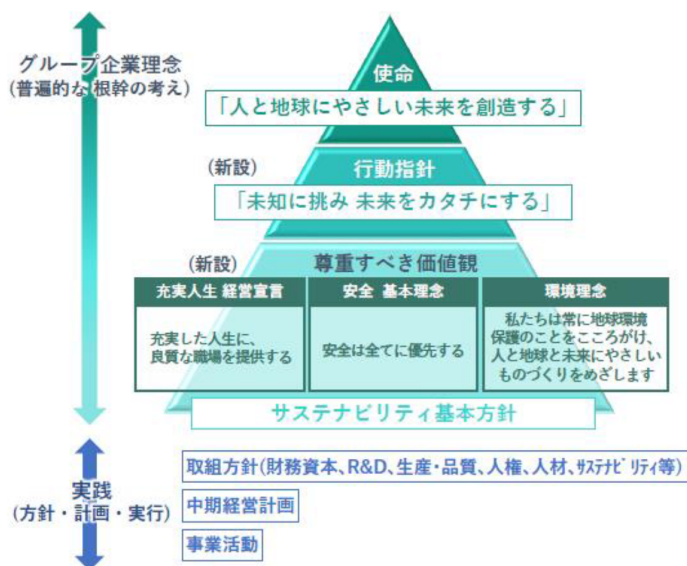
グループ企業理念
(普遍的な根幹の考え)

使命
「人と地球にやさしい未来を創造する」

(新設)
行動指針
「未知に挑み 未来をカタチにする」

(新設)
尊重すべき価値観

| 充実人生 経営宣言 | 安全 基本理念 | 環境理念 |
|---|---|---|
| 充実した人生に、良質な職場を提供する | 安全は全てに優先する | 私たちは常に地球環境保護のことをこころがけ、人と地球と未来にやさしいものづくりをめざします |

サステナビリティ基本方針

実践
(方針・計画・実行)

取組方針(財務資本、R&D、生産・品質、人権、人材、ｻｽﾃﾅﾋﾞﾘﾃｨ等)

中期経営計画

事業活動